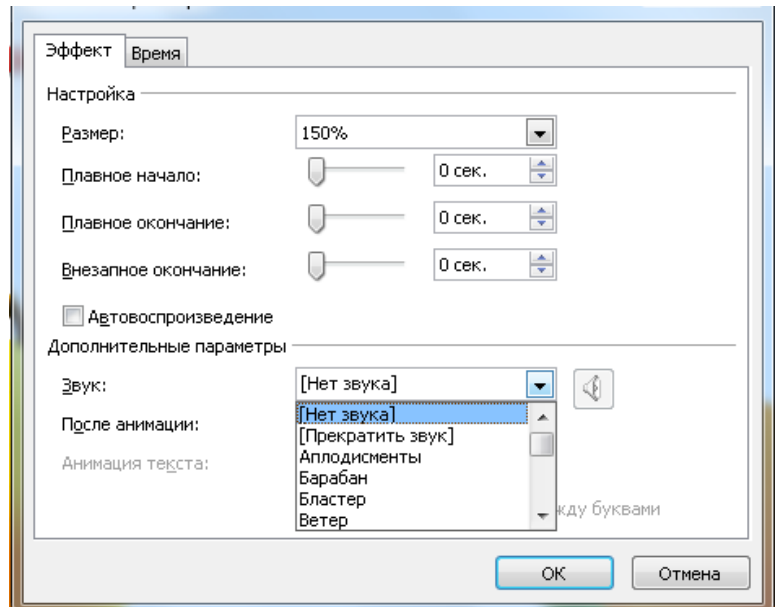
Эффект | Время

Настройка

Размер: 150%

Плавное начало: 0 сек.

Плавное окончание: 0 сек.

Внезапное окончание: 0 сек.

Автовоспроизведение

Дополнительные параметры

Звук: [Нет звука]

После анимации:

Анимация текста:

[Нет звука]
[Прекратить звук]
Аплодисменты
Барабан
Бластер
Ветер

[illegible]жду буквами

OK

Отмена